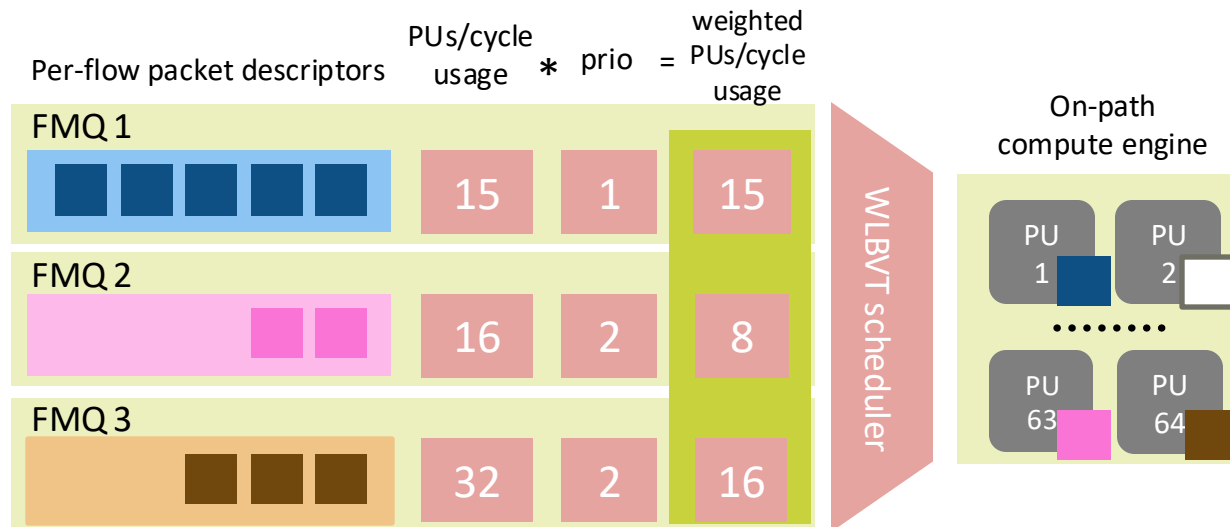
Per-flow packet descriptors

PUs/cycle usage

*

prio

=

weighted PUs/cycle usage

FMQ 1

15

1

15

FMQ 2

16

2

8

FMQ 3

32

2

16

WLBVT scheduler

On-path compute engine

PU 1

PU 2

PU 63

PU 64